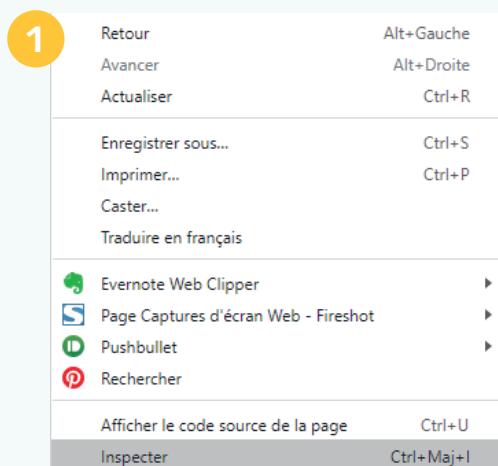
1

| | |
|---|---|
| Retour | Alt+Gauche |
| Avancer | Alt+Droite |
| Actualiser | Ctrl+R |
| Enregistrer sous... | Ctrl+S |
| Imprimer... | Ctrl+P |
| Caster... | |
| Traduire en français | |
| Evernote Web Clipper | |
| Page Captures d'écran Web - Fireshot | |
| Pushbullet | |
| Rechercher | |
| Afficher le code source de la page | Ctrl+U |
| Inspecter | Ctrl+Maj+I |